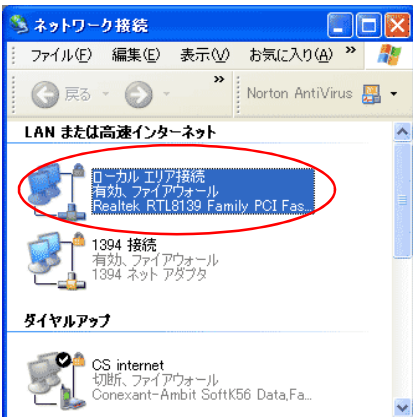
ネットワーク接続

ファイル(F) 編集(E) 表示(V) お気に入り(A) »

戻る

»

Norton AntiVirus

LAN または高速インターネット

ローカル エリア接続
有効、ファイアウォール
Realtek RTL8139 Family PCI Fas...

1394 接続
有効、ファイアウォール
1394 ネット アダプタ

ダイヤルアップ

CS internet
切断、ファイアウォール
Conexant-Ambit SoftK56 Data,Fa...